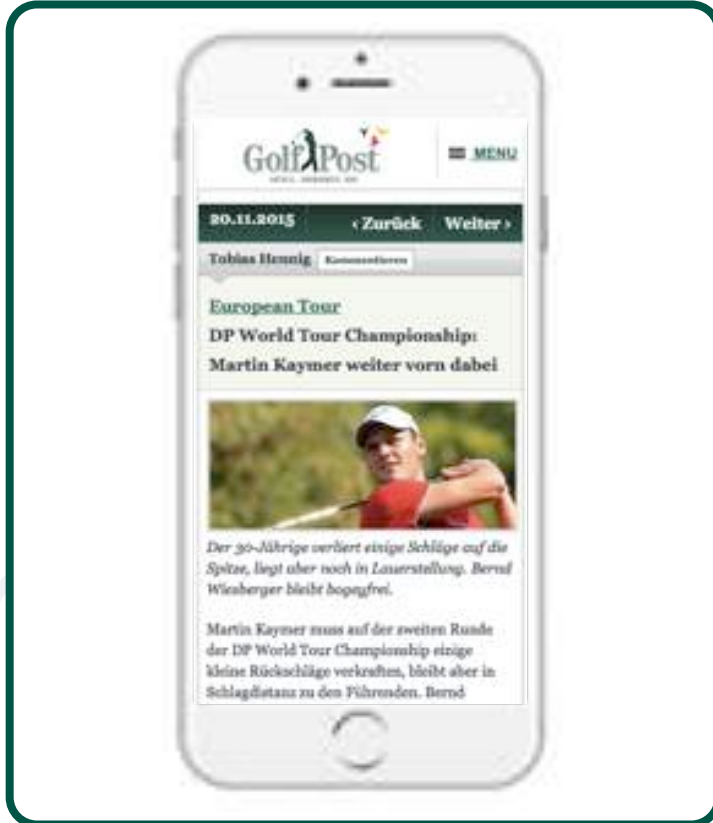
GolfPost
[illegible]

MENU

20.11.2015
‹ Zurück
Weiter ›

Tobias Hennig
Kommentieren

European Tour
DP World Tour Championship: Martin Kaymer weiter vorn dabei

Der 30-Jährige verliert einige Schläge auf die Spitze, liegt aber noch in Lauerstellung. Bernd Wiesberger bleibt bogeyfrei.

Martin Kaymer muss auf der zweiten Runde der DP World Tour Championship einige kleine Rückschläge verkraften, bleibt aber in Schlagdistanz zu den Führenden. Bernd